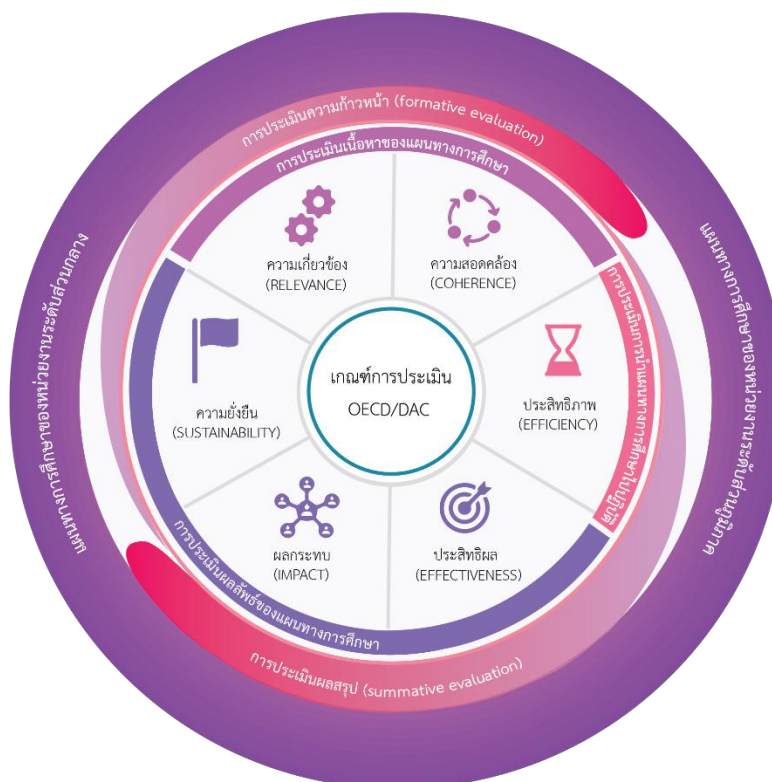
การประเมินความก้าวหน้า (formative evaluation)

การประเมินเนื้อหาของแผนทางการศึกษา

แผนทางการศึกษาของหน่วยงานระดับส่วนกลาง

แผนทางการศึกษาของหน่วยงานระดับพื้นที่

การประเมินการนำแผนทางการศึกษาไปปฏิบัติ

ความเกี่ยวข้อง
(RELEVANCE)

ความสอดคล้อง
(COHERENCE)

ความยั่งยืน
(SUSTAINABILITY)

เกณฑ์การประเมิน
OECD/DAC

ประสิทธิภาพ
(EFFICIENCY)

ผลกระทบ
(IMPACT)

ประสิทธิผล
(EFFECTIVENESS)

การประเมินผลลัพธ์ของแผนทางการศึกษา

การประเมินผลสรุป (summative evaluation)